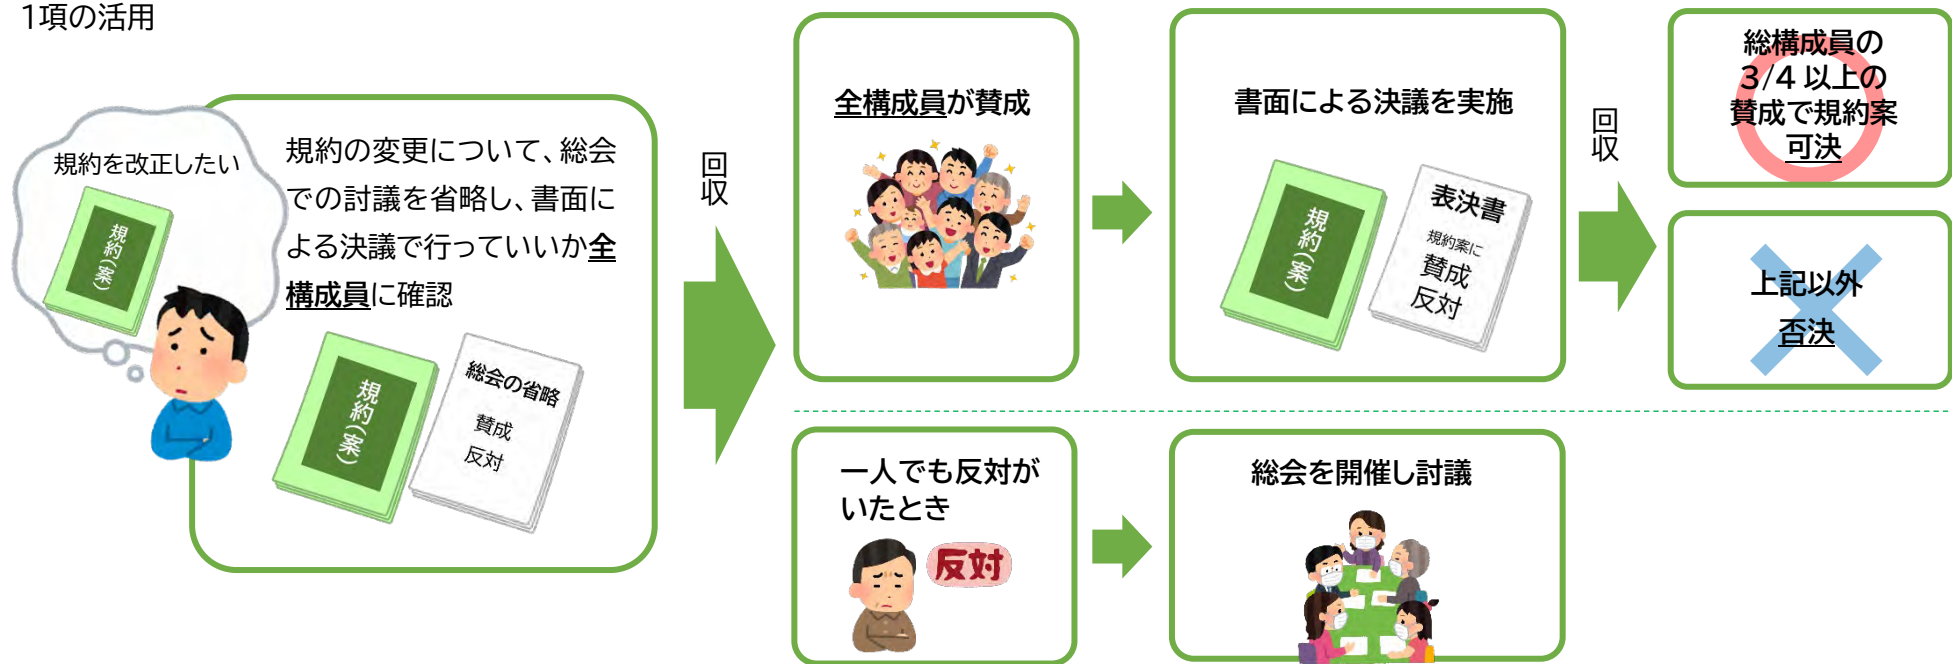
1項の活用

規約を改正したい

規約（案）

規約の変更について、総会での討議を省略し、書面による決議で行っていいか全構成員に確認

規約（案）

総会の省略
賛成
反対

回収

全構成員が賛成

書面による決議を実施

規約（案）

表決書
規約案に
賛成
反対

回収

総構成員の3/4 以上の賛成で規約案可決

上記以外
否決

一人でも反対がいたとき

反対

総会を開催し討議